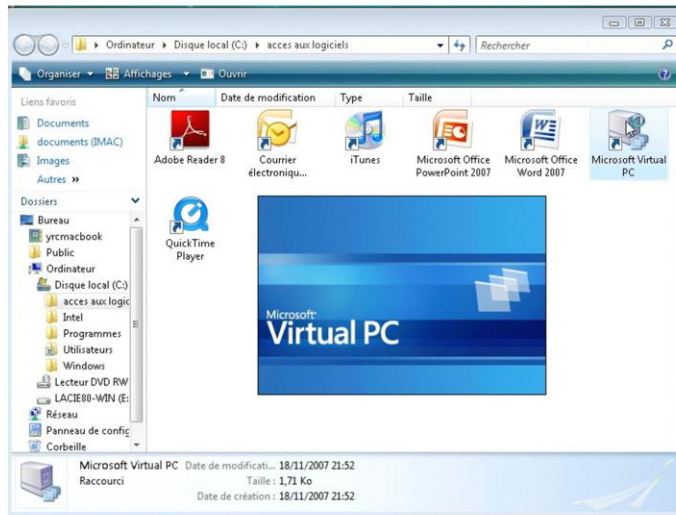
Ordinateur ▸ Disque local (C:) ▸ acces aux logiciels

Rechercher

Organiser ▾ Affichages ▾ Ouvrir

Liens favoris

Documents

documents (IMAC)

Images

Autres »

Dossiers

Bureau

yrcmacbook

Public

Ordinateur

Disque local (C:)

acces aux logic

Intel

Programmes

Utilisateurs

Windows

Lecteur DVD RW

LACIE80-WIN (E:

Réseau

Panneau de config

Corbeille

| Nom | Date de modification | Type | Taille |
|---|---|---|---|

Adobe Reader 8

Courrier électroniqu...

iTunes

Microsoft Office PowerPoint 2007

Microsoft Office Word 2007

Microsoft Virtual PC

QuickTime Player

Microsoft Virtual PC

Microsoft Virtual PC Date de modificati... 18/11/2007 21:52

Raccourci Taille : 1,71 Ko

Date de création : 18/11/2007 21:52